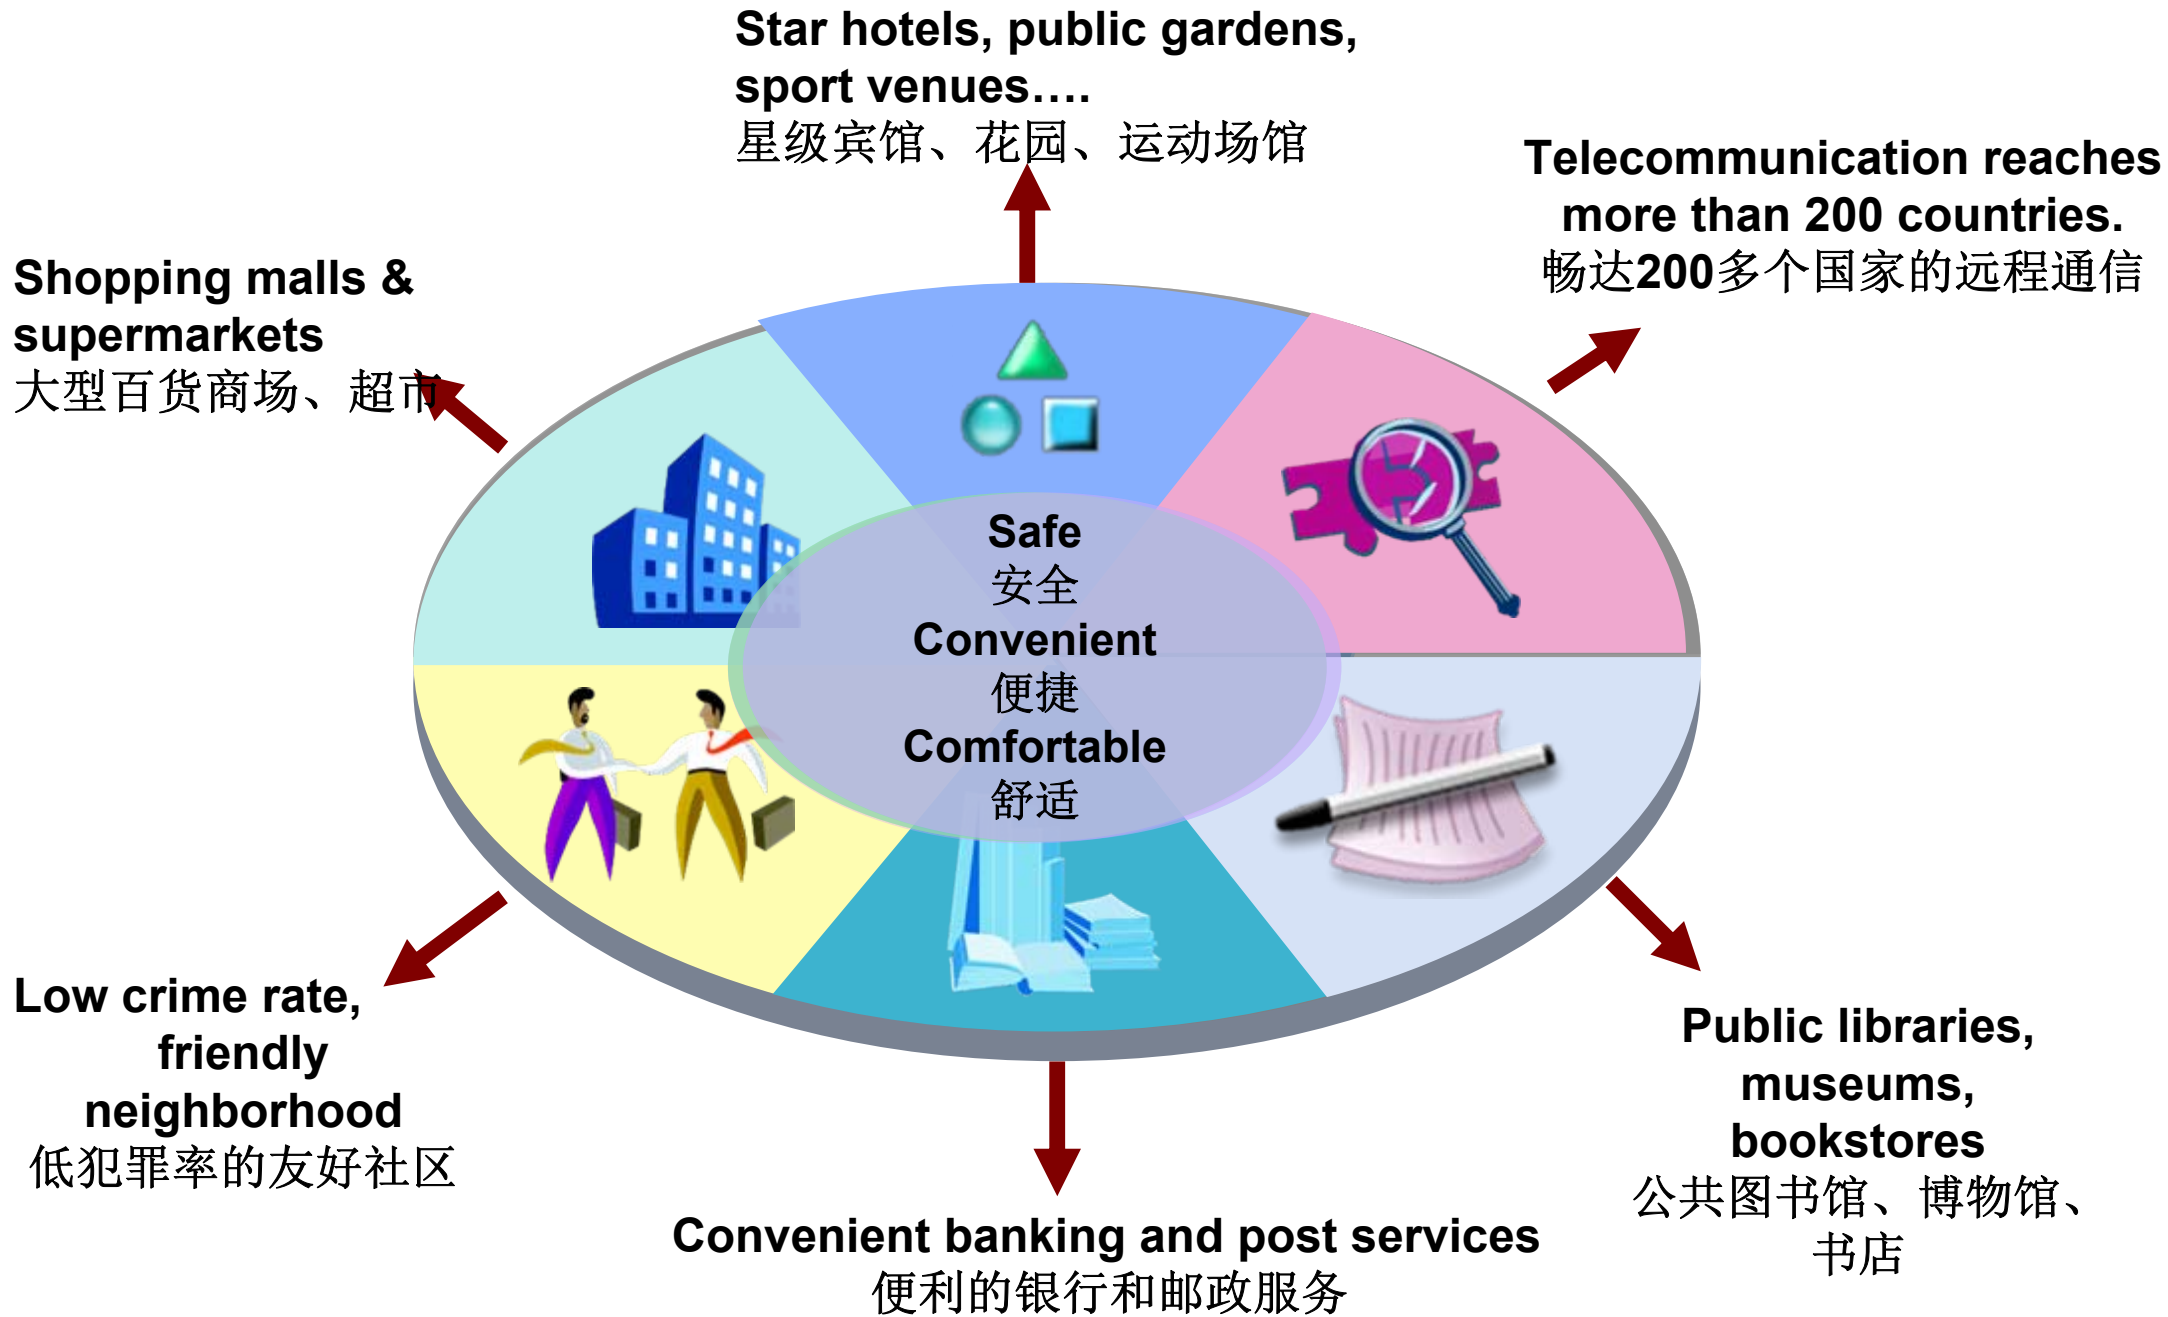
Star hotels, public gardens, sport venues….
星级宾馆、花园、运动场馆

Telecommunication reaches more than 200 countries.
畅达200多个国家的远程通信

Shopping malls & supermarkets
大型百货商场、超市

Safe
安全
Convenient
便捷
Comfortable
舒适

Low crime rate, friendly neighborhood
低犯罪率的友好社区

Public libraries, museums, bookstores
公共图书馆、博物馆、书店

Convenient banking and post services
便利的银行和邮政服务